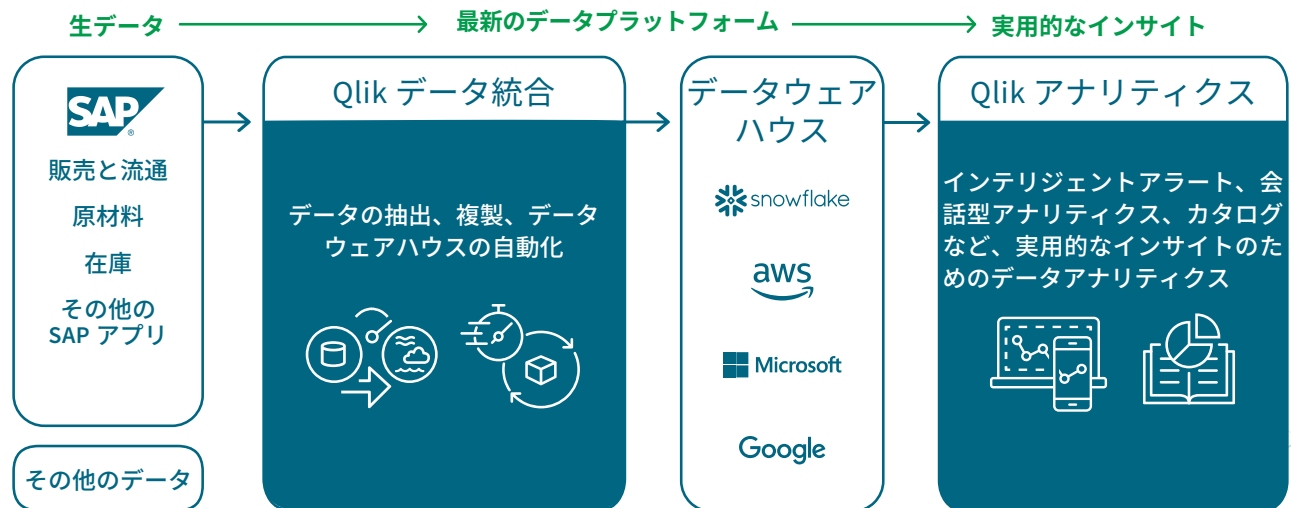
生データ

最新のデータプラットフォーム

実用的なインサイト

SAP

販売と流通

原材料

在庫

その他の SAP アプリ

その他のデータ

Qlik データ統合

データの抽出、複製、データウェアハウスの自動化

データウェアハウス

snowflake

aws

Microsoft

Google

Qlik アナリティクス

インテリジェントアラート、会話型アナリティクス、カタログなど、実用的なインサイトのためのデータアナリティクス